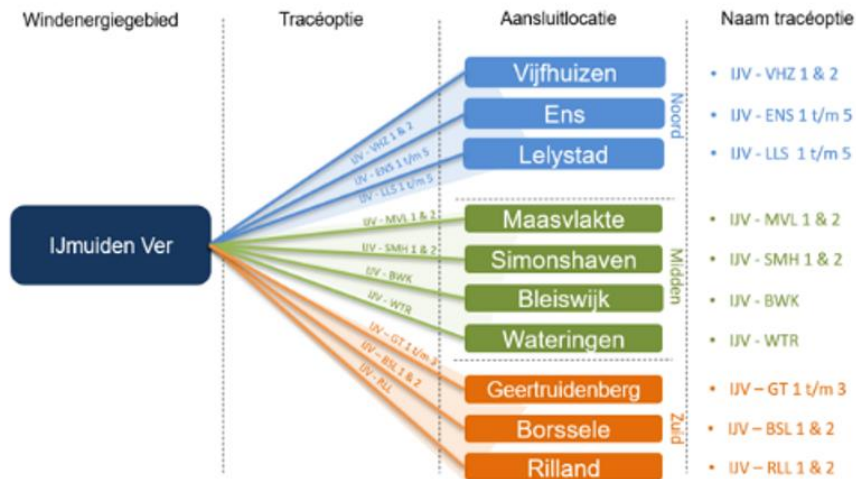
Windenergiegebied

Tracéoptie

Aansluitlocatie

Naam tracéoptie

IJmuiden Ver

IJV - VHZ 1 & 2
IJV - ENS 1 t/m 5
IJV - LLS 1 t/m 5
IJV - MVL 1 & 2
IJV - SMH 1 & 2
IJV - BWK
IJV - WTR
IJV - GT 1 t/m 3
IJV - BSL 1 & 2
IJV - RLL

Vijfhuizen
Ens
Lelystad
Noord

Maasvlakte
Simonshaven
Bleiswijk
Wateringen
Midden

Geertruidenberg
Borssele
Rilland
Zuid

• IJV - VHZ 1 & 2
• IJV - ENS 1 t/m 5
• IJV - LLS 1 t/m 5
• IJV - MVL 1 & 2
• IJV - SMH 1 & 2
• IJV - BWK
• IJV - WTR
• IJV – GT 1 t/m 3
• IJV – BSL 1 & 2
• IJV – RLL 1 & 2